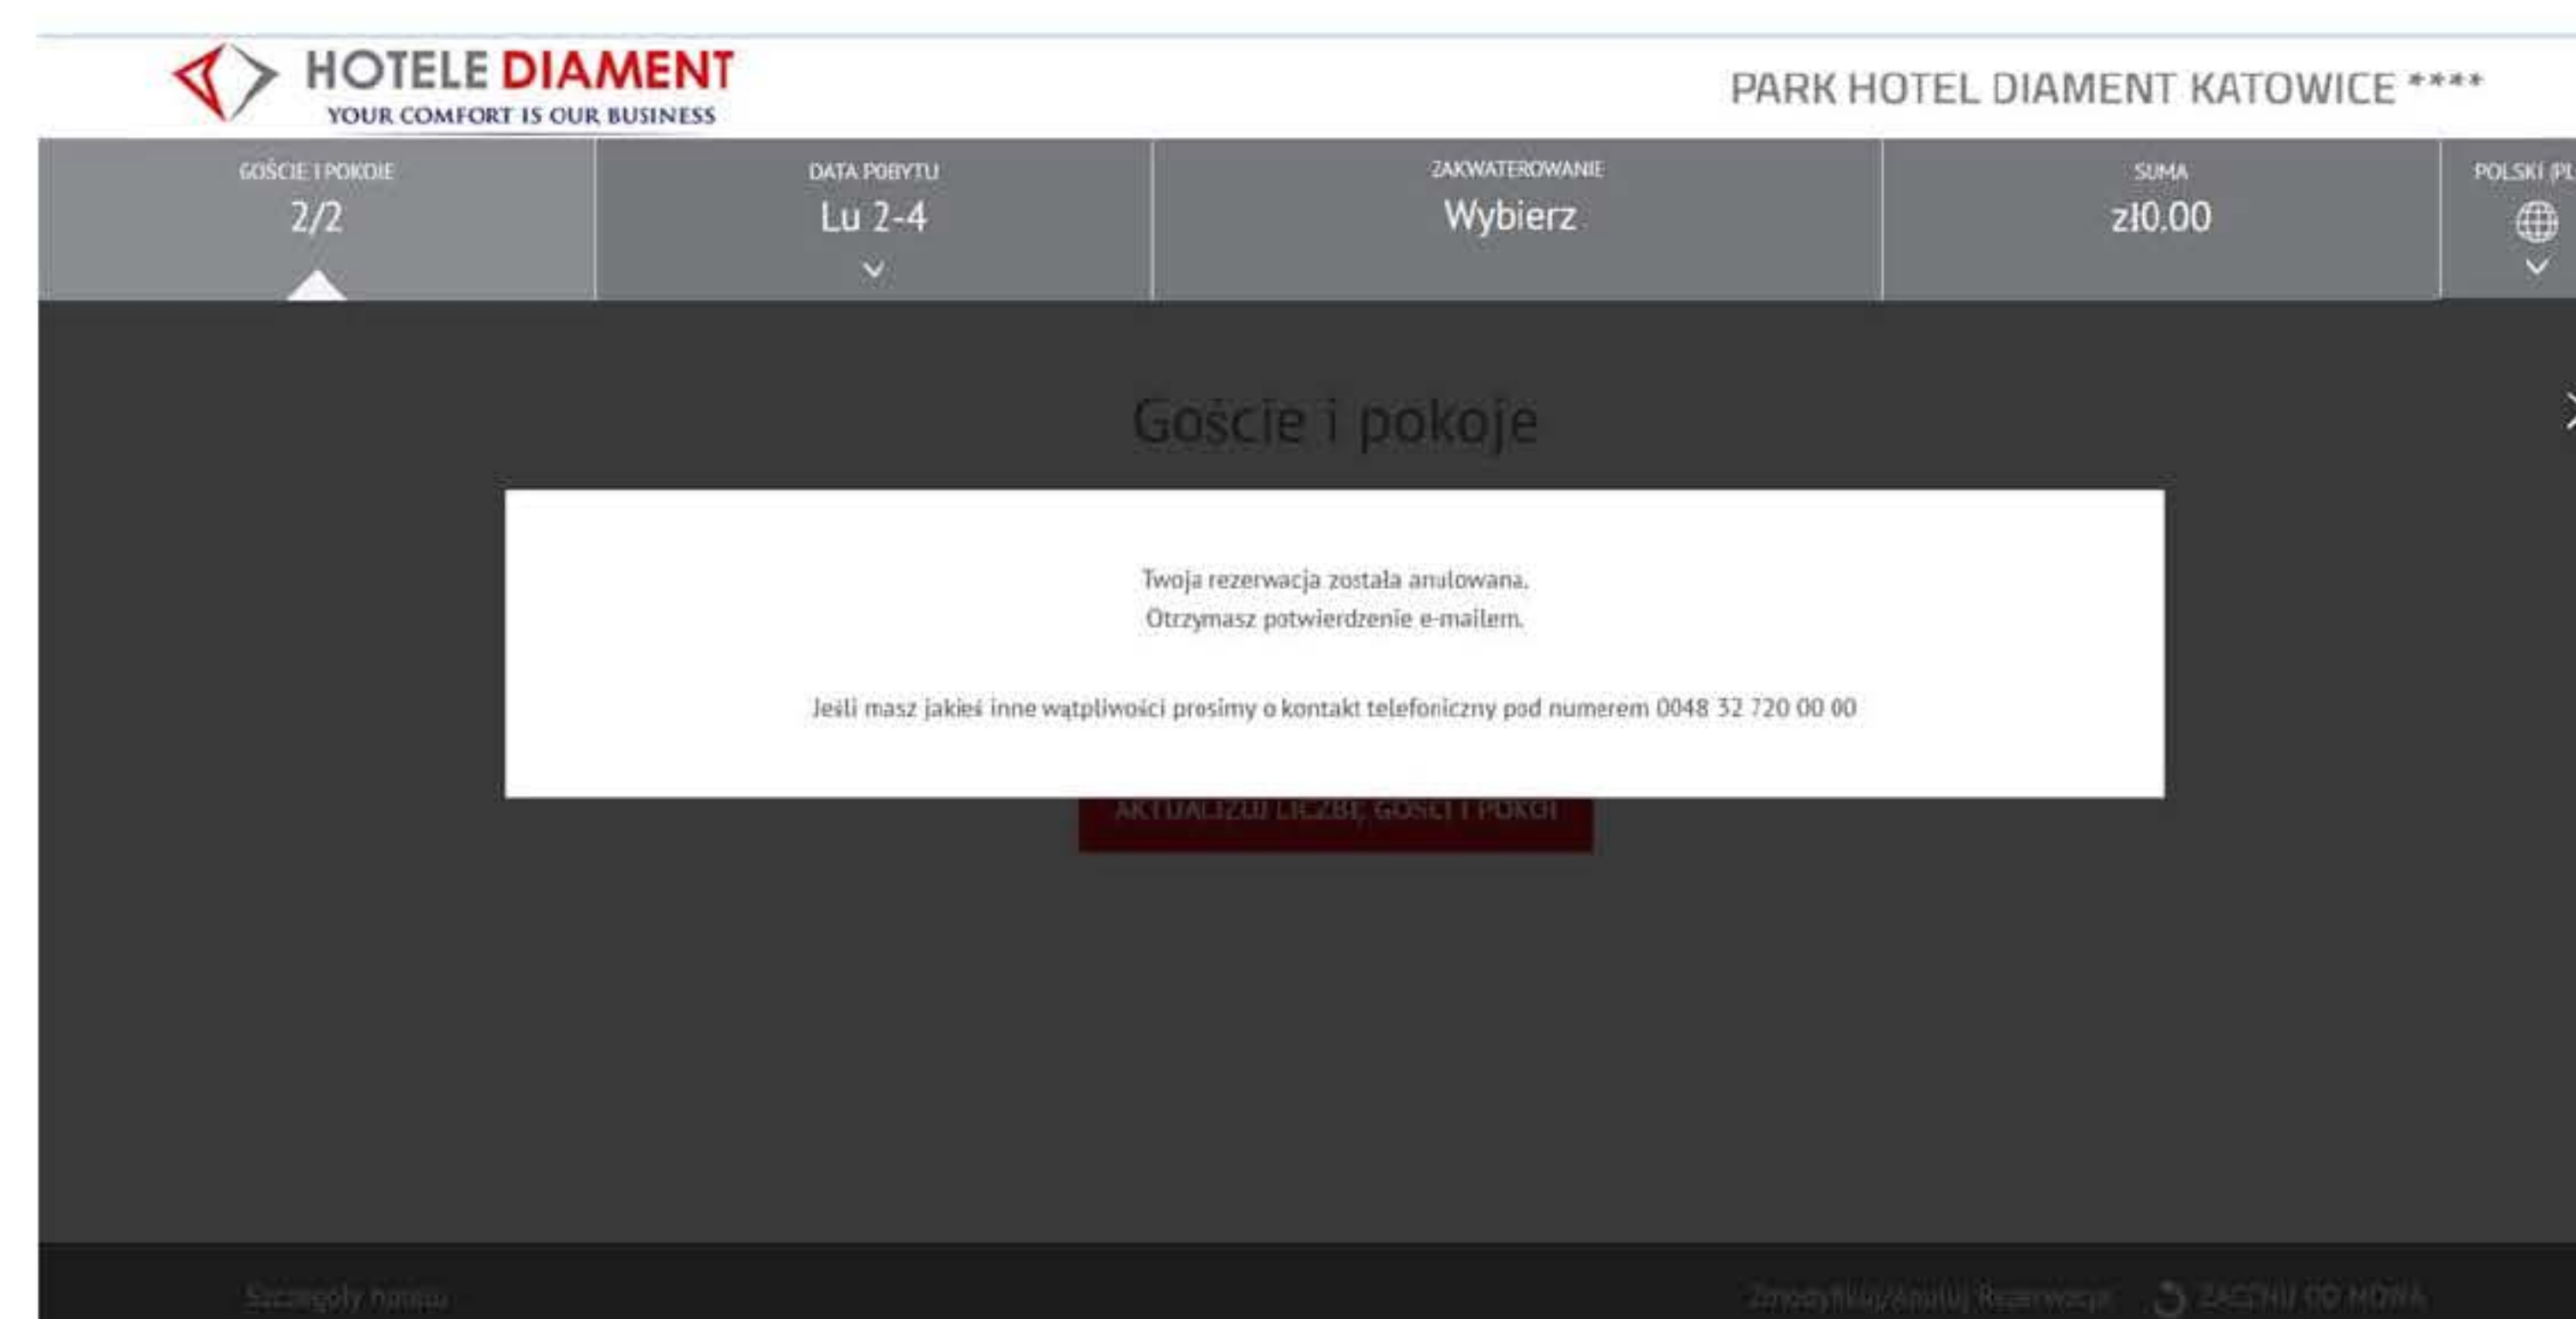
HOTELE DIAMENT
YOUR COMFORT IS OUR BUSINESS

PARK HOTEL DIAMENT KATOWICE ****

GOŚCIE I POKOJE
2/2

DATA POBYTU
Lu 2-4

ZAKWATEROWANIE
Wybierz

SUMA
zł0.00

POLSKI (PL

Goście i pokoje

Twoja rezerwacja zostala anulowana.
Otrzymasz potwierdzenie e-mailem.

Jeśli masz jakieś inne wątpliwości prosimy o kontakt telefoniczny pod numerem 0048 32 720 00 00

AKTUALIZUJ LICZBĘ GOŚCI I POKOI

Szczegóły hotelu

Zmodyfikuj/Anuluj Rezerwację   ZACZNIJ OD NOWA